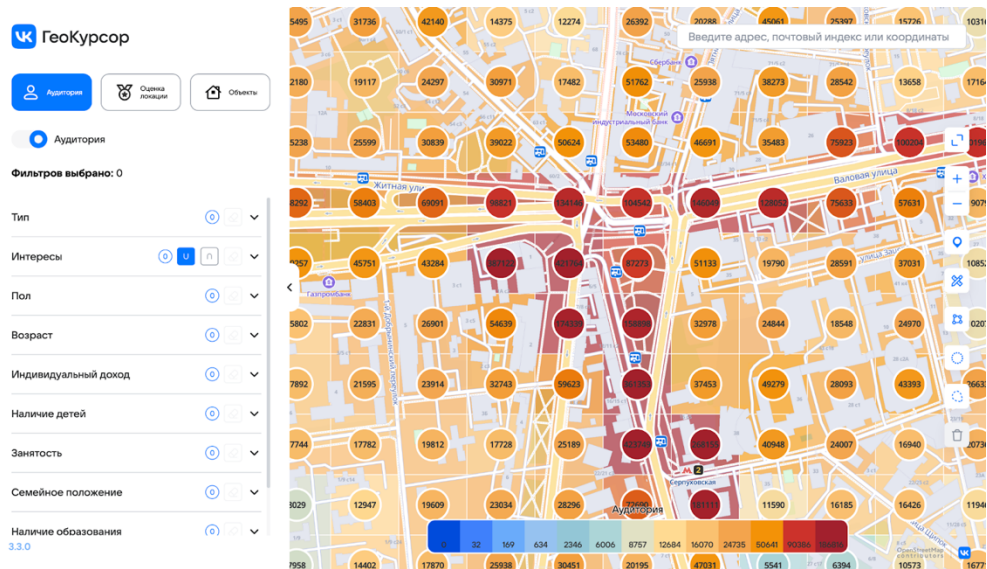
ГеоКурсор

Аудитория
Оценка локации
Объекты

Аудитория

Фильтров выбрано: 0

Тип 0
Интересы 0 U ∩
Пол 0
Возраст 0
Индивидуальный доход 0
Наличие детей 0
Занятость 0
Семейное положение 0
Наличие образования 0

3.3.0

Введите адрес, почтовый индекс или координаты

5495 31736 42140 14375 12274 26392 20288 45061 25397 15726
2180 19117 24297 30971 17482 51762 25938 38273 28542 13658 17164
5238 25599 30839 39022 50624 53480 46691 35483 75923 100204
8292 58403 69091 98821 134149 104542 146048 128052 75633 57631 9079
9257 45751 43284 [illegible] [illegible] 57272 51133 19790 28591 37031 10852
5802 22831 26901 54639 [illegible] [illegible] 32978 24844 18548 24970
7892 21595 23914 32743 59623 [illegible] 37453 49279 28093 43393
7744 17782 19812 17728 25189 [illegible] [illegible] 40948 24007 16940
12947 19609 23034 28296 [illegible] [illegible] 11590 16185 16426
14402 17870 20195 47031 5541 6394 10573

Житная улица
Валовая улица
Сбербанк
Московский индустриальный банк
Газпромбанк
Серпуховская
2

Аудитория
0 32 169 634 2346 6006 8757 12684 16070 24735 50641 90386 186816